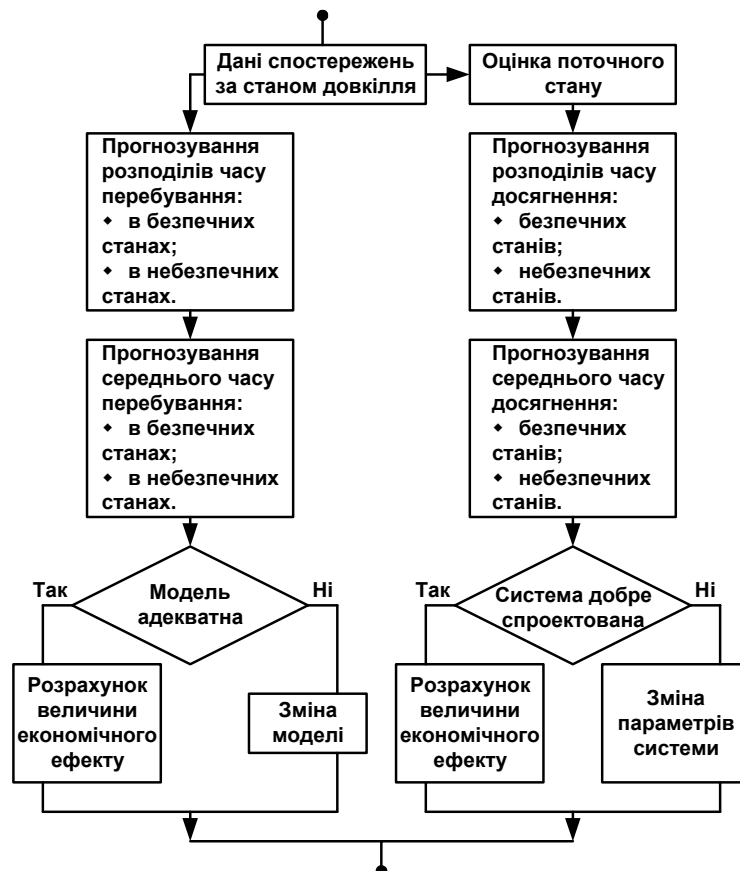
Дані спостережень за станом довкілля

Оцінка поточного стану

Прогнозування розподілів часу перебування:
• в безпечних станах;
• в небезпечних станах.

Прогнозування розподілів часу досягнення:
• безпечних станів;
• небезпечних станів.

Прогнозування середнього часу перебування:
• в безпечних станах;
• в небезпечних станах.

Прогнозування середнього часу досягнення:
• безпечних станів;
• небезпечних станів.

Так
Модель адекватна
Ні

Так
Система добре спроектована
Ні

Розрахунок величини економічного ефекту

Зміна моделі

Розрахунок величини економічного ефекту

Зміна параметрів системи